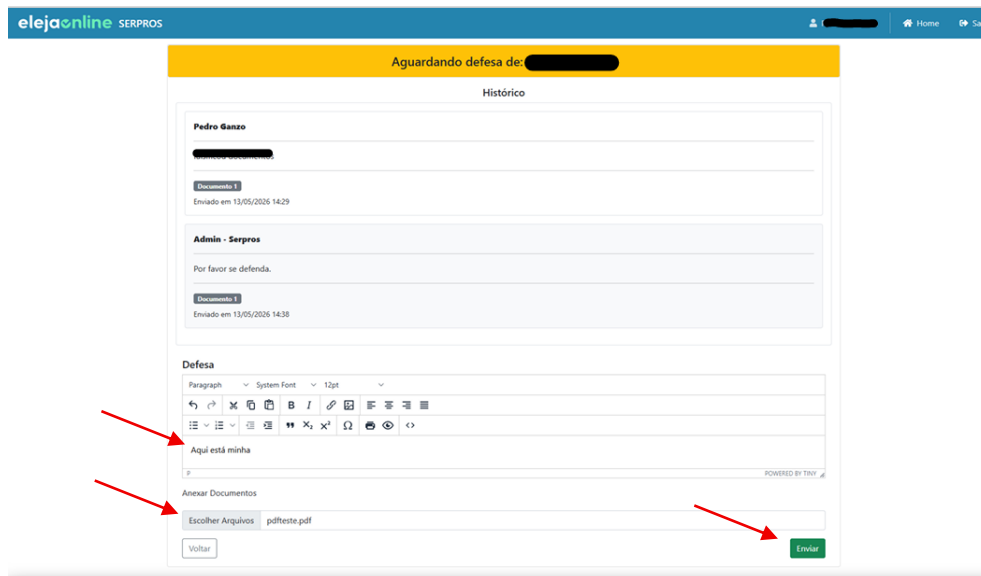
elejaonline SERPROS

Home Sa

Aguardando defesa de:

Histórico

Pedro Ganzo

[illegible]

Documento 1

Enviado em 13/05/2026 14:29

Admin - Serpros

Por favor se defenda.

Documento 1

Enviado em 13/05/2026 14:38

Defesa

Paragraph System Font 12pt

Aqui está minha

P POWERED BY TINY

Anexar Documentos

Escolher Arquivos pdfteste.pdf

Voltar

Enviar